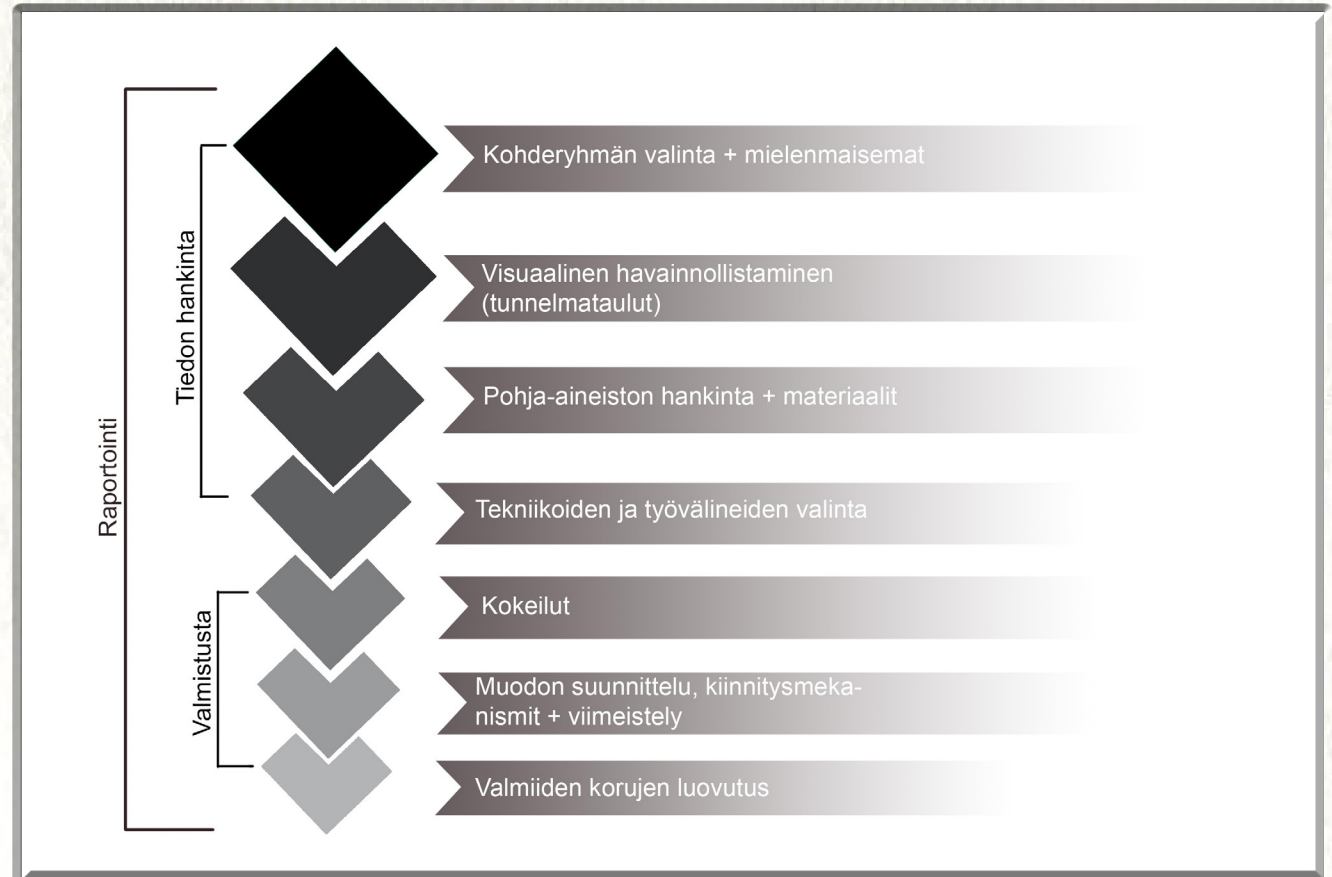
Raportointi

Tiedon hankinta

Valmistusta

Kohderyhmän valinta + mielenmaisemat

Visuaalinen havainnollistaminen (tunnelmataulut)

Pohja-aineiston hankinta + materiaalit

Tekniikoiden ja työvälineiden valinta

Kokeilut

Muodon suunnittelu, kiinnitysmekanismit + viimeistely

Valmiiden korujen luovutus